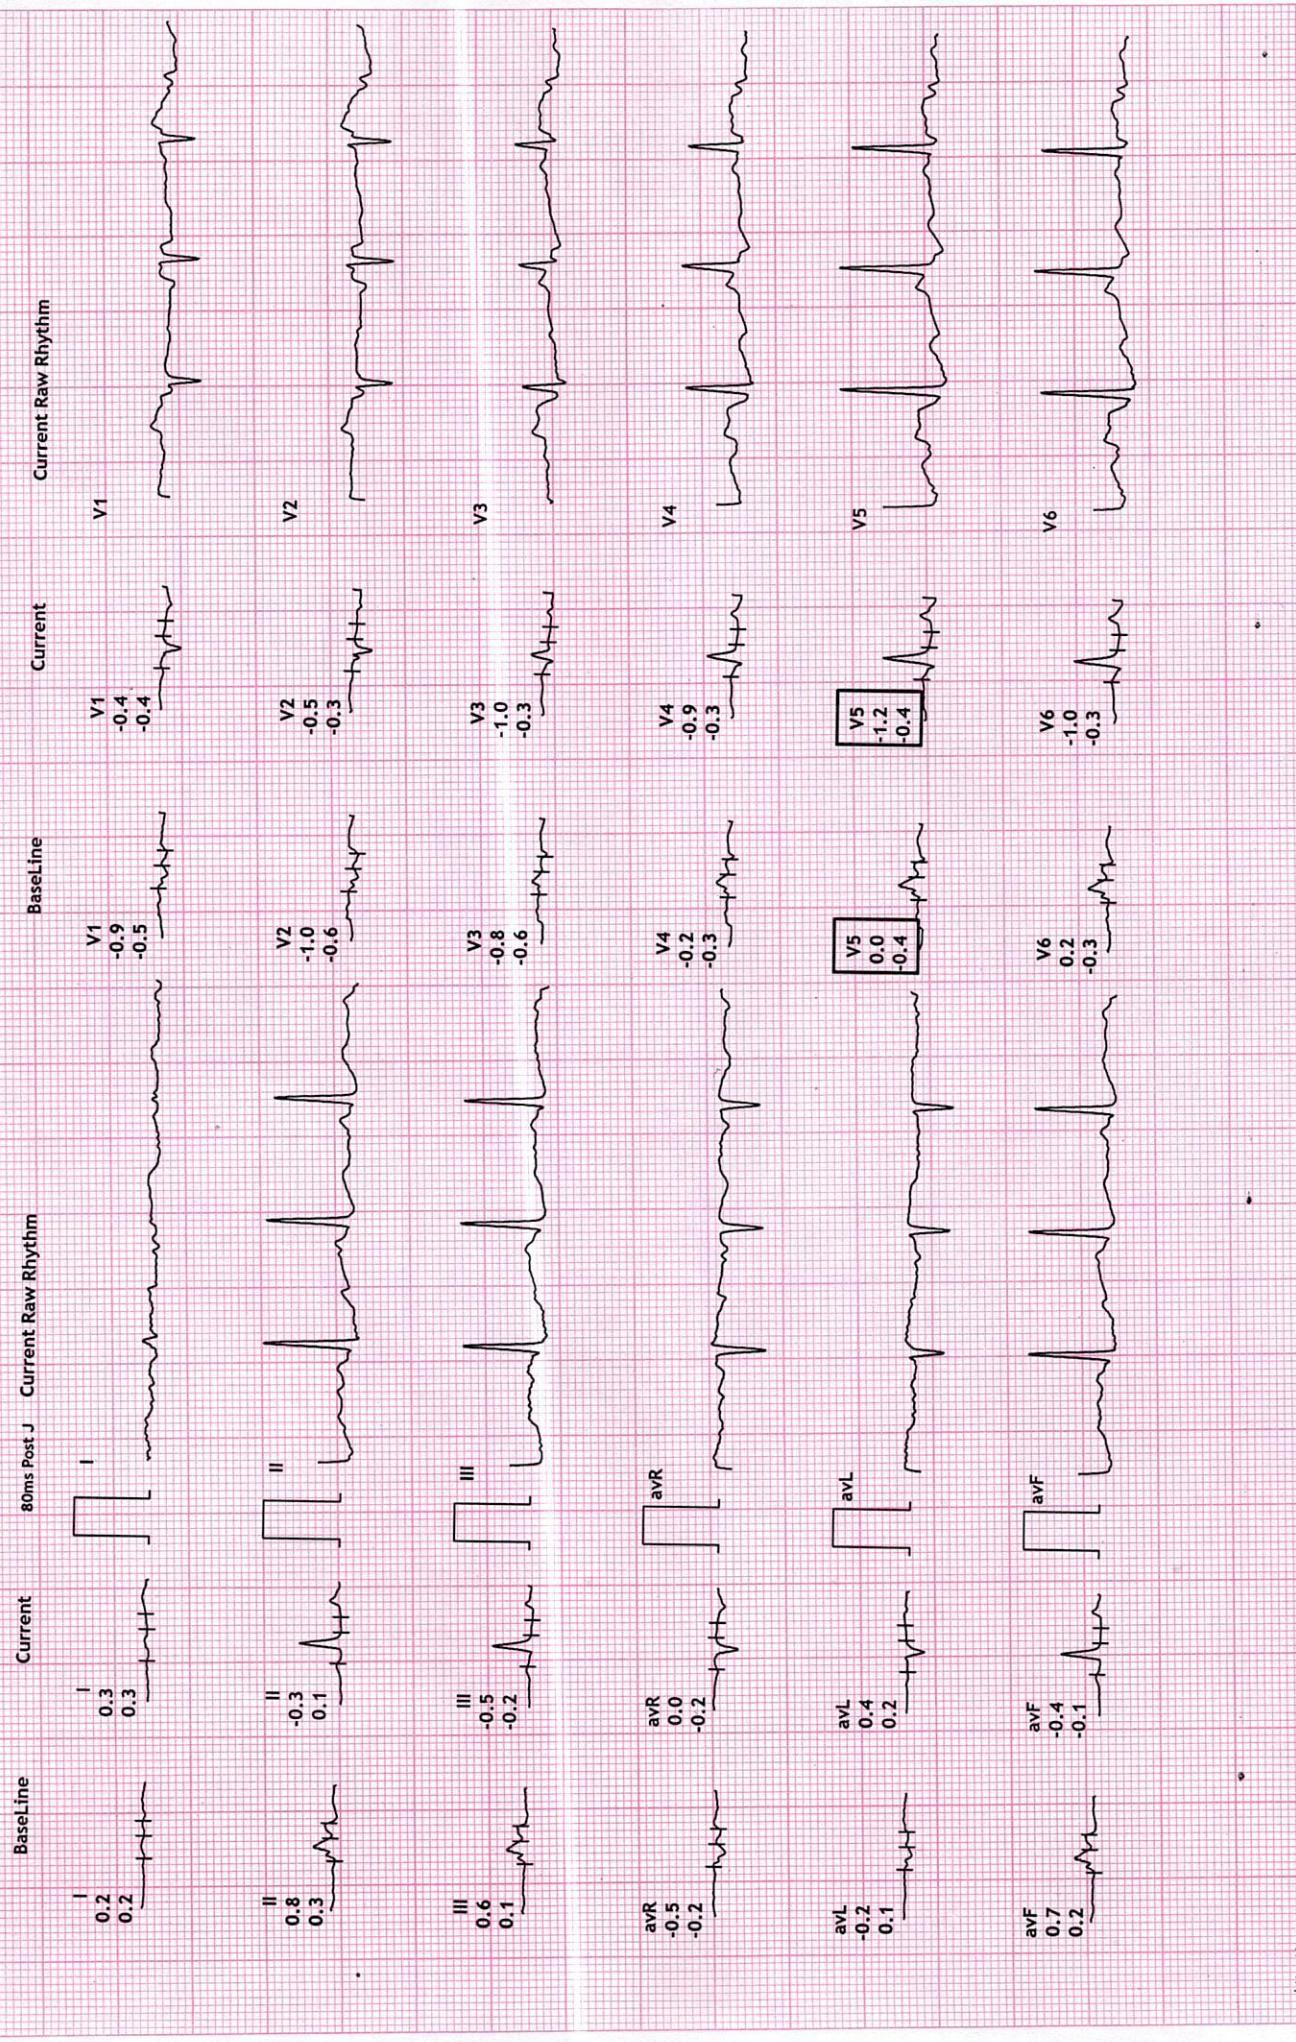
BaseLine

I
0.2
0.2

II
0.8
0.3

III
0.6
0.1

avR
-0.5
-0.2

avL
-0.2
0.1

avF
0.7
0.2

Current

I
0.3
0.3

II
-0.3
0.1

III
-0.5
-0.2

avR
0.0
-0.2

avL
0.4
0.2

avF
-0.4
-0.1

80ms Post J

Current Raw Rhythm

I

II

III

avR

avL

avF

BaseLine

V1
-0.9
-0.5

V2
-1.0
-0.6

V3
-0.8
-0.6

V4
-0.2
-0.3

V5
0.0
-0.4

V6
0.2
-0.3

Current

V1
-0.4
-0.4

V2
-0.5
-0.3

V3
-1.0
-0.3

V4
-0.9
-0.3

V5
-1.2
-0.4

V6
-1.0
-0.3

Current Raw Rhythm

V1

V2

V3

V4

V5

V6